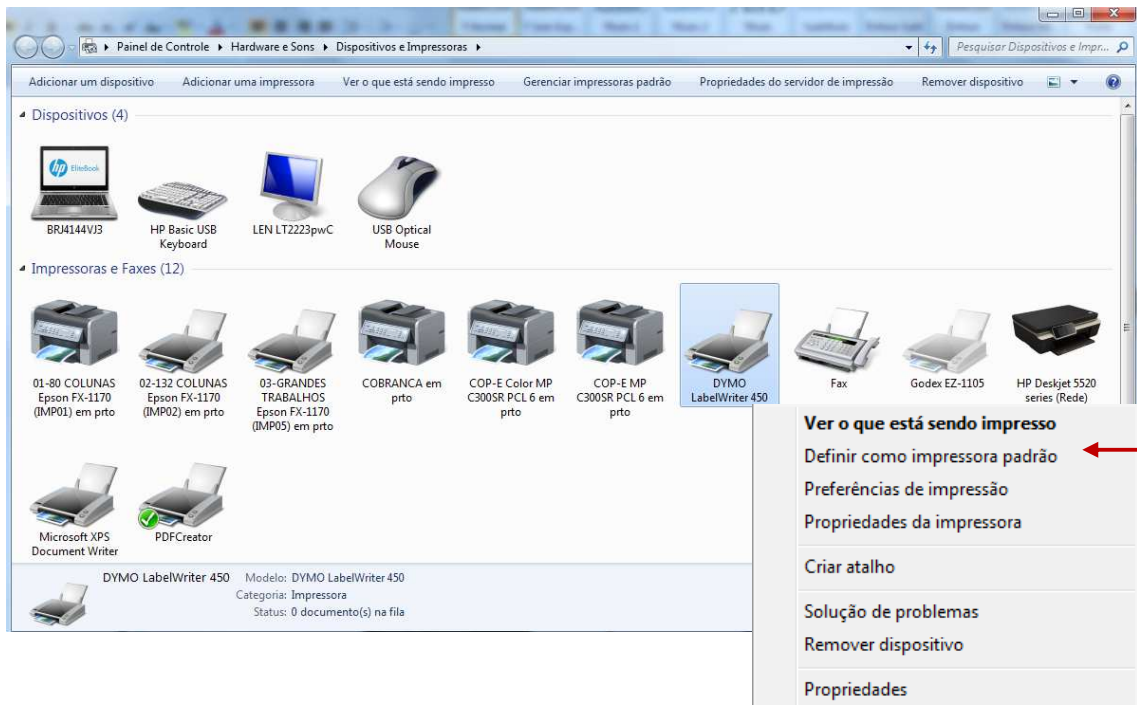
Painel de Controle ▸ Hardware e Sons ▸ Dispositivos e Impressoras ▸

Pesquisar Dispositivos e Impr...

Adicionar um dispositivo Adicionar uma impressora Ver o que está sendo impresso Gerenciar impressoras padrão Propriedades do servidor de impressão Remover dispositivo

Dispositivos (4)

hp EliteBook

BRJ4144VJ3

HP Basic USB Keyboard

LEN LT2223pwC

USB Optical Mouse

Impressoras e Faxes (12)

01-80 COLUNAS Epson FX-1170 (IMP01) em prto

02-132 COLUNAS Epson FX-1170 (IMP02) em prto

03-GRANDES TRABALHOS Epson FX-1170 (IMP05) em prto

COBRANCA em prto

COP-E Color MP C300SR PCL 6 em prto

COP-E MP C300SR PCL 6 em prto

DYMO LabelWriter 450

Fax

Godex EZ-1105

HP Deskjet 5520 series (Rede)

Microsoft XPS Document Writer

PDFCreator

DYMO LabelWriter 450 Modelo: DYMO LabelWriter 450
Categoria: Impressora
Status: 0 documento(s) na fila

**Ver o que está sendo impresso**
Definir como impressora padrão
Preferências de impressão
Propriedades da impressora

Criar atalho

Solução de problemas
Remover dispositivo

Propriedades